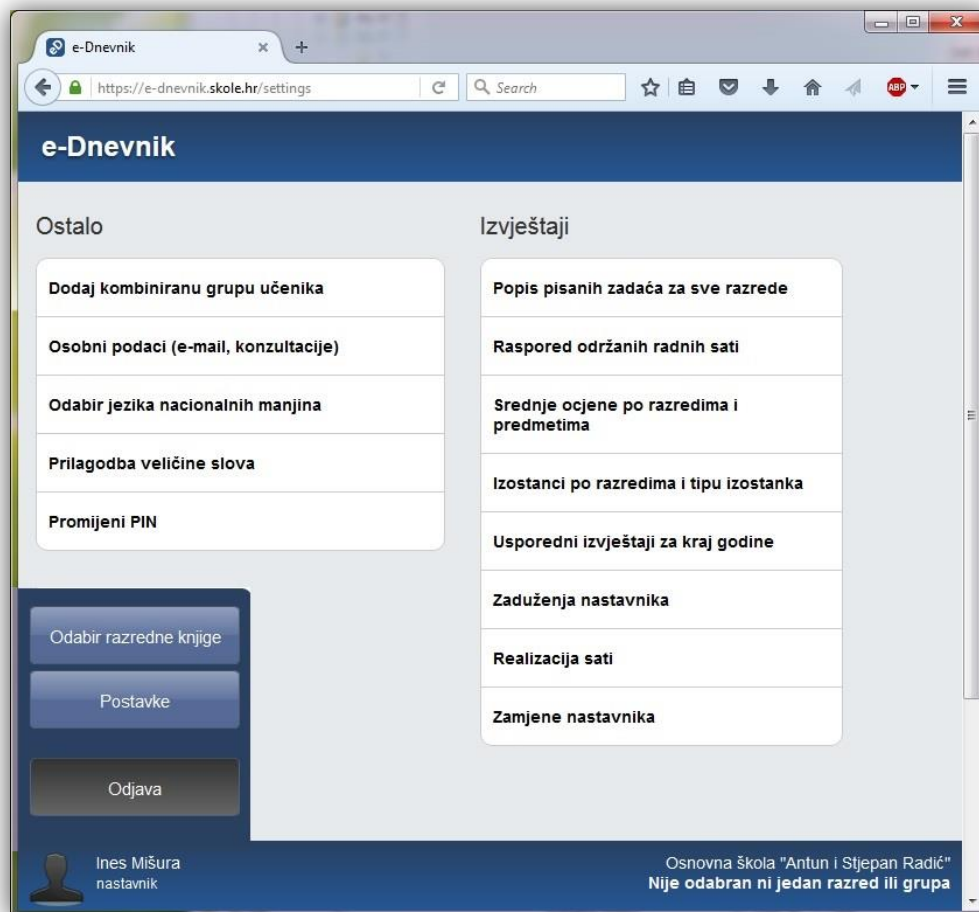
e-Dnevnik

https://e-dnevnik.skole.hr/settings

Search

ABP

e-Dnevnik

Ostalo

Dodaj kombiniranu grupu učenika

Osobni podaci (e-mail, konzultacije)

Odabir jezika nacionalnih manjina

Prilagodba veličine slova

Promijeni PIN

Izvještaji

Popis pisanih zadaća za sve razrede

Raspored održanih radnih sati

Srednje ocjene po razredima i predmetima

Izostanci po razredima i tipu izostanka

Usporedni izvještaji za kraj godine

Zaduženja nastavnika

Realizacija sati

Zamjene nastavnika

Odabir razredne knjige

Postavke

Odjava

Ines Mišura
nastavnik

Osnovna škola "Antun i Stjepan Radić"
Nije odabran ni jedan razred ili grupa